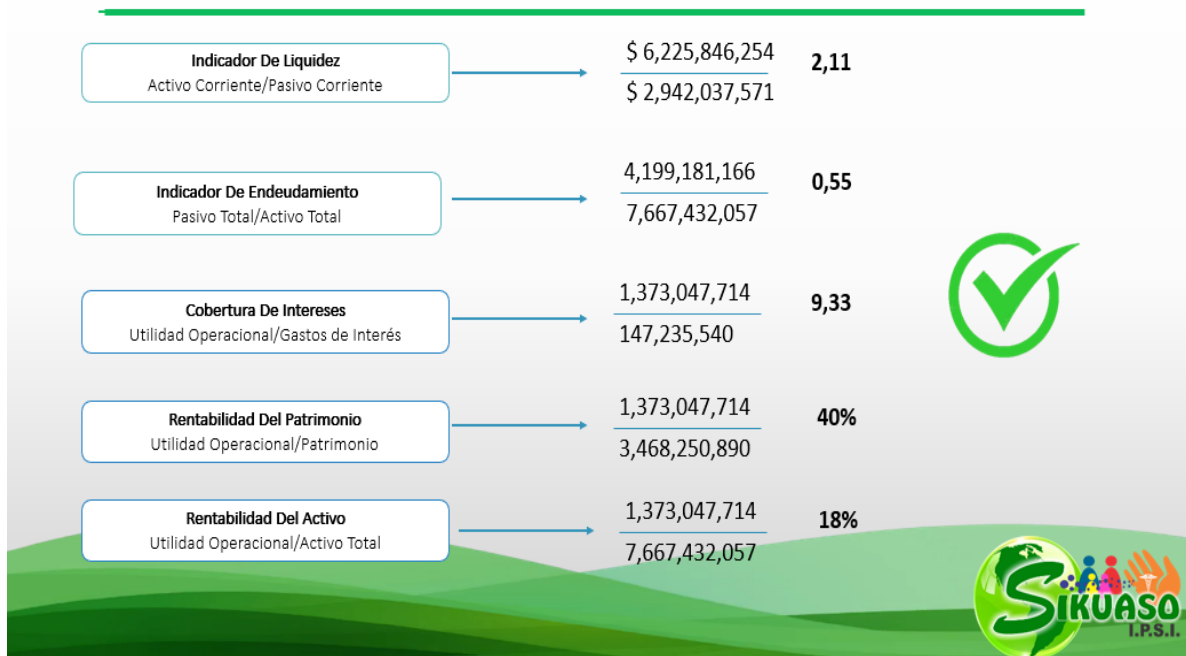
**Indicador De Liquidez**
Activo Corriente/Pasivo Corriente

$\frac{\$ 6,225,846,254}{\$ 2,942,037,571}$ **2,11**

**Indicador De Endeudamiento**
Pasivo Total/Activo Total

$\frac{4,199,181,166}{7,667,432,057}$ **0,55**

**Cobertura De Intereses**
Utilidad Operacional/Gastos de Interés

$\frac{1,373,047,714}{147,235,540}$ **9,33**

**Rentabilidad Del Patrimonio**
Utilidad Operacional/Patrimonio

$\frac{1,373,047,714}{3,468,250,890}$ **40%**

**Rentabilidad Del Activo**
Utilidad Operacional/Activo Total

$\frac{1,373,047,714}{7,667,432,057}$ **18%**

SIKUASO
I.P.S.I.